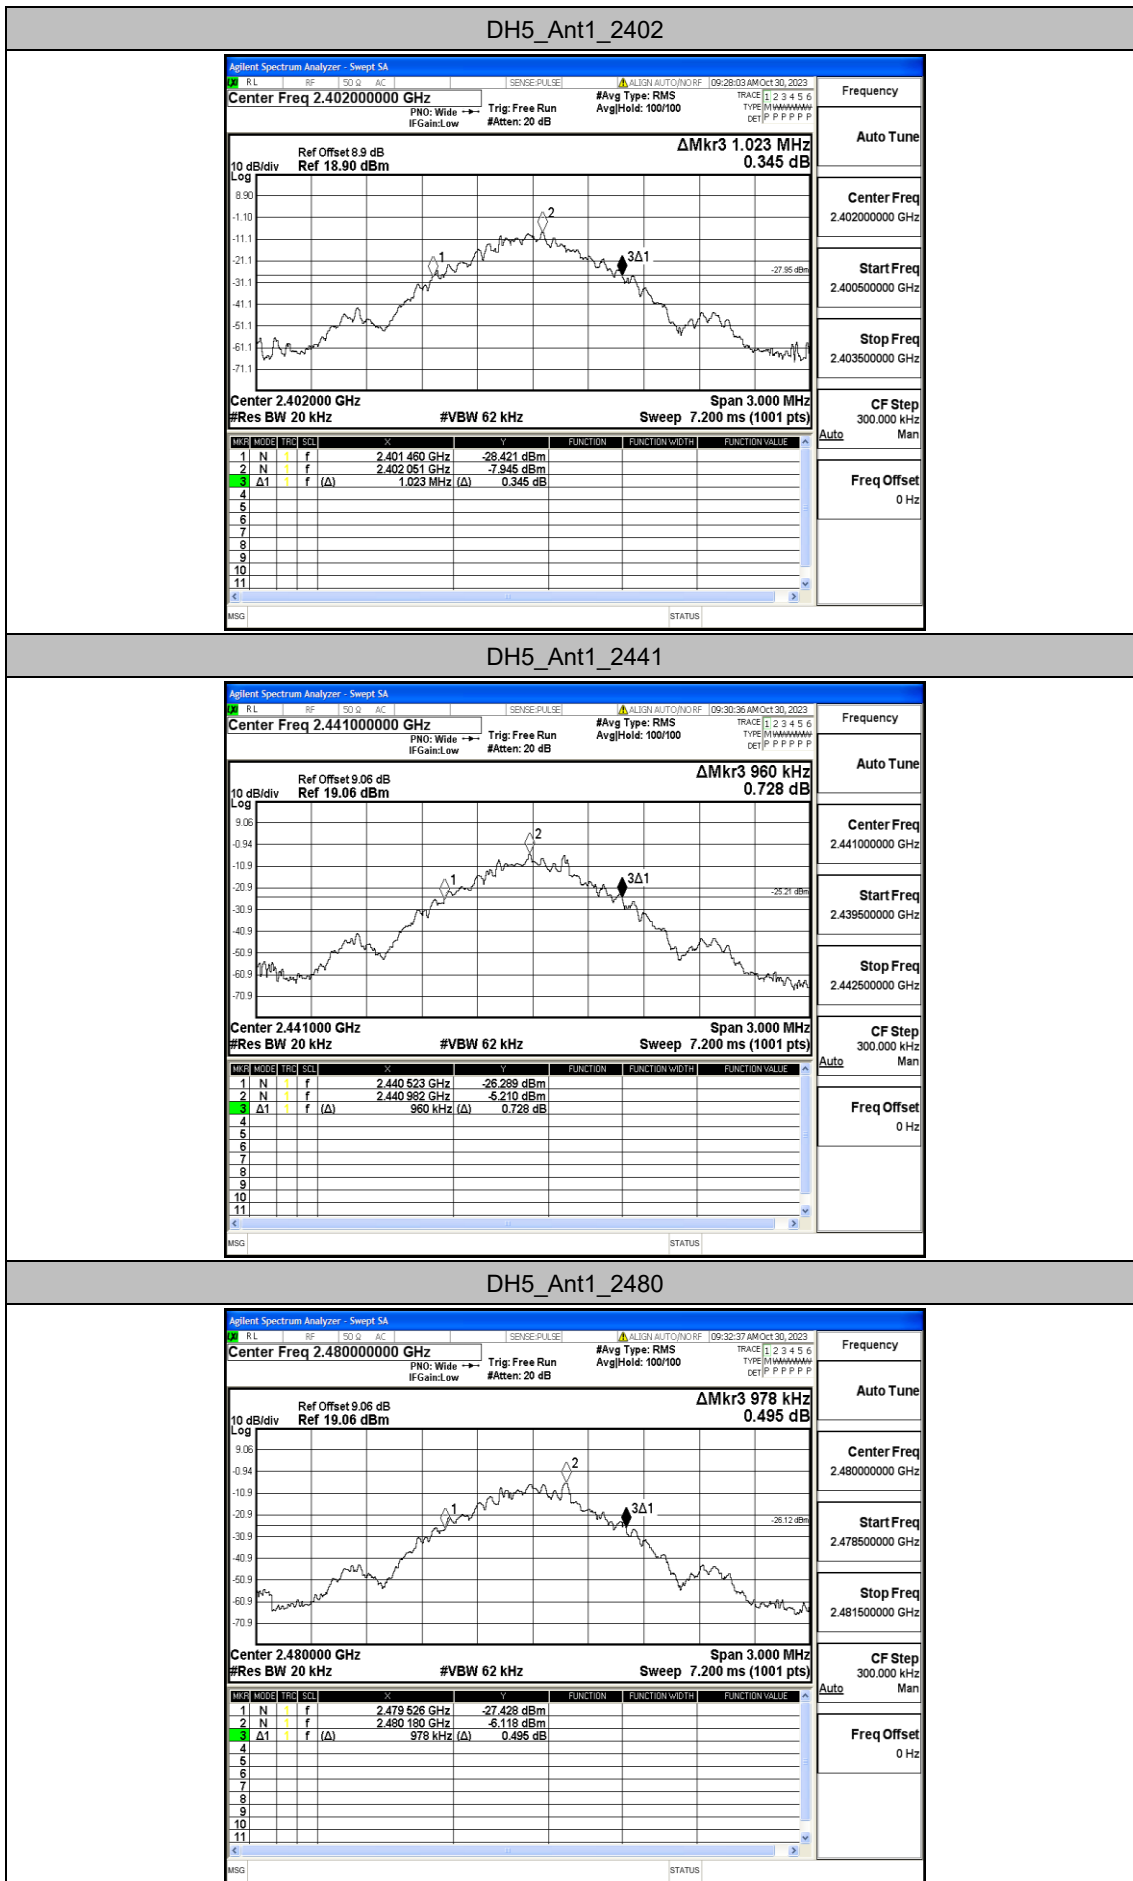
DH5_Ant1_2402

Agilent Spectrum Analyzer - Swept SA
RL RF 50 Ω AC SENSE:PULSE ALIGN AUTO/NO RF 09:28:03 AM Oct 30, 2023
Center Freq 2.402000000 GHz
PNO: Wide
IFGain:Low
Trig: Free Run
#Atten: 20 dB
#Avg Type: RMS
Avg|Hold: 100/100
TRACE 1 2 3 4 5 6
TYPE M WWWWW
DET P P P P P P
Frequency

Ref Offset 8.9 dB
10 dB/div Ref 18.90 dBm
Log
ΔMkr3 1.023 MHz
0.345 dB
8.90
-1.10
-11.1
-21.1
-31.1
-41.1
-51.1
-61.1
-71.1
2
1
3Δ1
-27.95 dBm
Center 2.402000 GHz
#Res BW 20 kHz
#VBW 62 kHz
Span 3.000 MHz
Sweep 7.200 ms (1001 pts)

| MKR | MODE | TRC | SCL | X | | Y | FUNCTION | FUNCTION WIDTH | FUNCTION VALUE |
|---|---|---|---|---|---|---|---|---|---|
| 1 | N | 1 | f | 2.401 460 GHz | | -28.421 dBm | | | |
| 2 | N | 1 | f | 2.402 051 GHz | | -7.945 dBm | | | |
| 3 | Δ1 | 1 | f (Δ) | 1.023 MHz | (Δ) | 0.345 dB | | | |
| 4 | | | | | | | | | |
| 5 | | | | | | | | | |
| 6 | | | | | | | | | |
| 7 | | | | | | | | | |
| 8 | | | | | | | | | |
| 9 | | | | | | | | | |
| 10 | | | | | | | | | |
| 11 | | | | | | | | | |

MSG STATUS

Auto Tune
Center Freq
2.402000000 GHz
Start Freq
2.400500000 GHz
Stop Freq
2.403500000 GHz
CF Step
300.000 kHz
Auto Man
Freq Offset
0 Hz

DH5_Ant1_2441

Agilent Spectrum Analyzer - Swept SA
RL RF 50 Ω AC SENSE:PULSE ALIGN AUTO/NO RF 09:30:36 AM Oct 30, 2023
Center Freq 2.441000000 GHz
PNO: Wide
IFGain:Low
Trig: Free Run
#Atten: 20 dB
#Avg Type: RMS
Avg|Hold: 100/100
TRACE 1 2 3 4 5 6
TYPE M WWWWW
DET P P P P P P
Frequency

Ref Offset 9.06 dB
10 dB/div Ref 19.06 dBm
Log
ΔMkr3 960 kHz
0.728 dB
9.06
-0.94
-10.9
-20.9
-30.9
-40.9
-50.9
-60.9
-70.9
2
1
3Δ1
-25.21 dBm
Center 2.441000 GHz
#Res BW 20 kHz
#VBW 62 kHz
Span 3.000 MHz
Sweep 7.200 ms (1001 pts)

| MKR | MODE | TRC | SCL | X | | Y | FUNCTION | FUNCTION WIDTH | FUNCTION VALUE |
|---|---|---|---|---|---|---|---|---|---|
| 1 | N | 1 | f | 2.440 523 GHz | | -26.289 dBm | | | |
| 2 | N | 1 | f | 2.440 982 GHz | | -5.210 dBm | | | |
| 3 | Δ1 | 1 | f (Δ) | 960 kHz | (Δ) | 0.728 dB | | | |
| 4 | | | | | | | | | |
| 5 | | | | | | | | | |
| 6 | | | | | | | | | |
| 7 | | | | | | | | | |
| 8 | | | | | | | | | |
| 9 | | | | | | | | | |
| 10 | | | | | | | | | |
| 11 | | | | | | | | | |

MSG STATUS

Auto Tune
Center Freq
2.441000000 GHz
Start Freq
2.439500000 GHz
Stop Freq
2.442500000 GHz
CF Step
300.000 kHz
Auto Man
Freq Offset
0 Hz

DH5_Ant1_2480

Agilent Spectrum Analyzer - Swept SA
RL RF 50 Ω AC SENSE:PULSE ALIGN AUTO/NO RF 09:32:37 AM Oct 30, 2023
Center Freq 2.480000000 GHz
PNO: Wide
IFGain:Low
Trig: Free Run
#Atten: 20 dB
#Avg Type: RMS
Avg|Hold: 100/100
TRACE 1 2 3 4 5 6
TYPE M WWWWW
DET P P P P P P
Frequency

Ref Offset 9.06 dB
10 dB/div Ref 19.06 dBm
Log
ΔMkr3 978 kHz
0.495 dB
9.06
-0.94
-10.9
-20.9
-30.9
-40.9
-50.9
-60.9
-70.9
2
1
3Δ1
-26.12 dBm
Center 2.480000 GHz
#Res BW 20 kHz
#VBW 62 kHz
Span 3.000 MHz
Sweep 7.200 ms (1001 pts)

| MKR | MODE | TRC | SCL | X | | Y | FUNCTION | FUNCTION WIDTH | FUNCTION VALUE |
|---|---|---|---|---|---|---|---|---|---|
| 1 | N | 1 | f | 2.479 526 GHz | | -27.428 dBm | | | |
| 2 | N | 1 | f | 2.480 180 GHz | | -6.118 dBm | | | |
| 3 | Δ1 | 1 | f (Δ) | 978 kHz | (Δ) | 0.495 dB | | | |
| 4 | | | | | | | | | |
| 5 | | | | | | | | | |
| 6 | | | | | | | | | |
| 7 | | | | | | | | | |
| 8 | | | | | | | | | |
| 9 | | | | | | | | | |
| 10 | | | | | | | | | |
| 11 | | | | | | | | | |

MSG STATUS

Auto Tune
Center Freq
2.480000000 GHz
Start Freq
2.478500000 GHz
Stop Freq
2.481500000 GHz
CF Step
300.000 kHz
Auto Man
Freq Offset
0 Hz